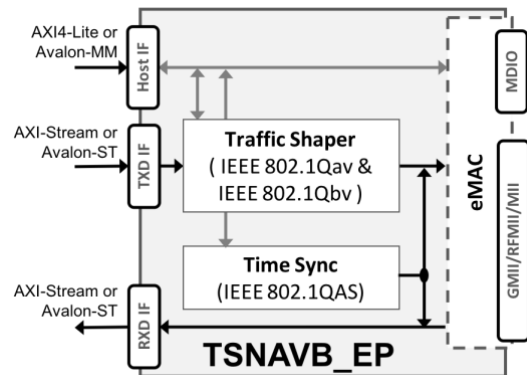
AXI4-Lite or Avalon-MM

Host IF

AXI-Stream or Avalon-ST

TXD IF

Traffic Shaper
( IEEE 802.1Qav & IEEE 802.1Qbv )

Time Sync
(IEEE 802.1QAS)

AXI-Stream or Avalon-ST

RXD IF

TSNAVB_EP

eMAC

MDIO

GMII/RFMII/MII